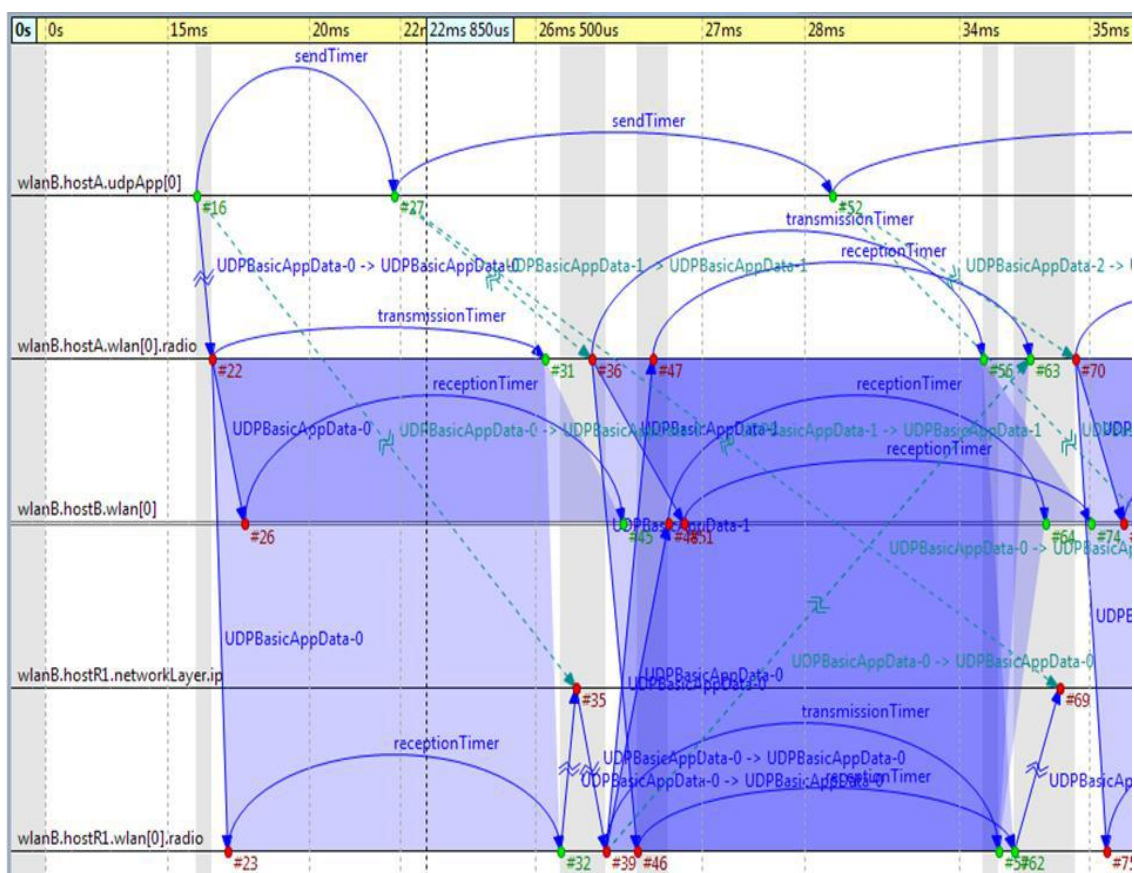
0s 0s 15ms 20ms 22r 22ms 850us 26ms 500us 27ms 28ms 34ms 35ms

sendTimer

sendTimer

wlanB.hostA.udpApp[0]

#16 #27 #52

transmissionTimer

receptionTimer

UDPBasicAppData-0 -> UDPBasicAppData-0

UDPBasicAppData-1 -> UDPBasicAppData-1

UDPBasicAppData-2 ->

transmissionTimer

wlanB.hostA.wlan[0].radio

#22 #31 #36 #47 #56 #63 #70

receptionTimer

receptionTimer

UDPBasicAppData-0

UDPBasicAppData-0 -> UDPBasicAppData-1

UDPBasicAppData-1 -> UDPBasicAppData-1

receptionTimer

wlanB.hostB.wlan[0]

#26 #45 #48 #51 #64 #74

UDPBasicAppData-1

UDPBasicAppData-0 -> UDPBasicAp

UDPBasicAppData-0

UDPB

wlanB.hostR1.networkLayer.ip

#35 #69

UDPBasicAppData-0

UDPBasicAppData-0 -> UDPBasicAppData-0

transmissionTimer

receptionTimer

UDPBasicAppData-0 -> UDPBasicAppData-0

UDPBasicAppData-0 -> UDPBasicAppData-0

receptionTimer

UDPBasicAp

wlanB.hostR1.wlan[0].radio

#23 #32 #39 #46 #57 #62 #75